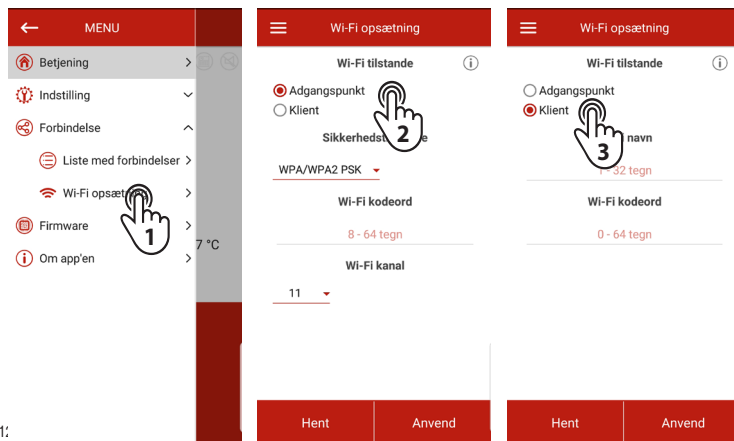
MENU

Betjening

Indstilling

Forbindelse

Liste med forbindelser

Wi-Fi opsætn

Firmware

Om app'en

1

7 °C

12

Wi-Fi opsætning

Wi-Fi tilstande

Adgangspunkt

Klient

2

Sikkerhedst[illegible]e

WPA/WPA2 PSK

Wi-Fi kodeord

8 - 64 tegn

Wi-Fi kanal

11

Hent

Anvend

Wi-Fi opsætning

Wi-Fi tilstande

Adgangspunkt

Klient

3

navn

1 - 32 tegn

Wi-Fi kodeord

0 - 64 tegn

Hent

Anvend